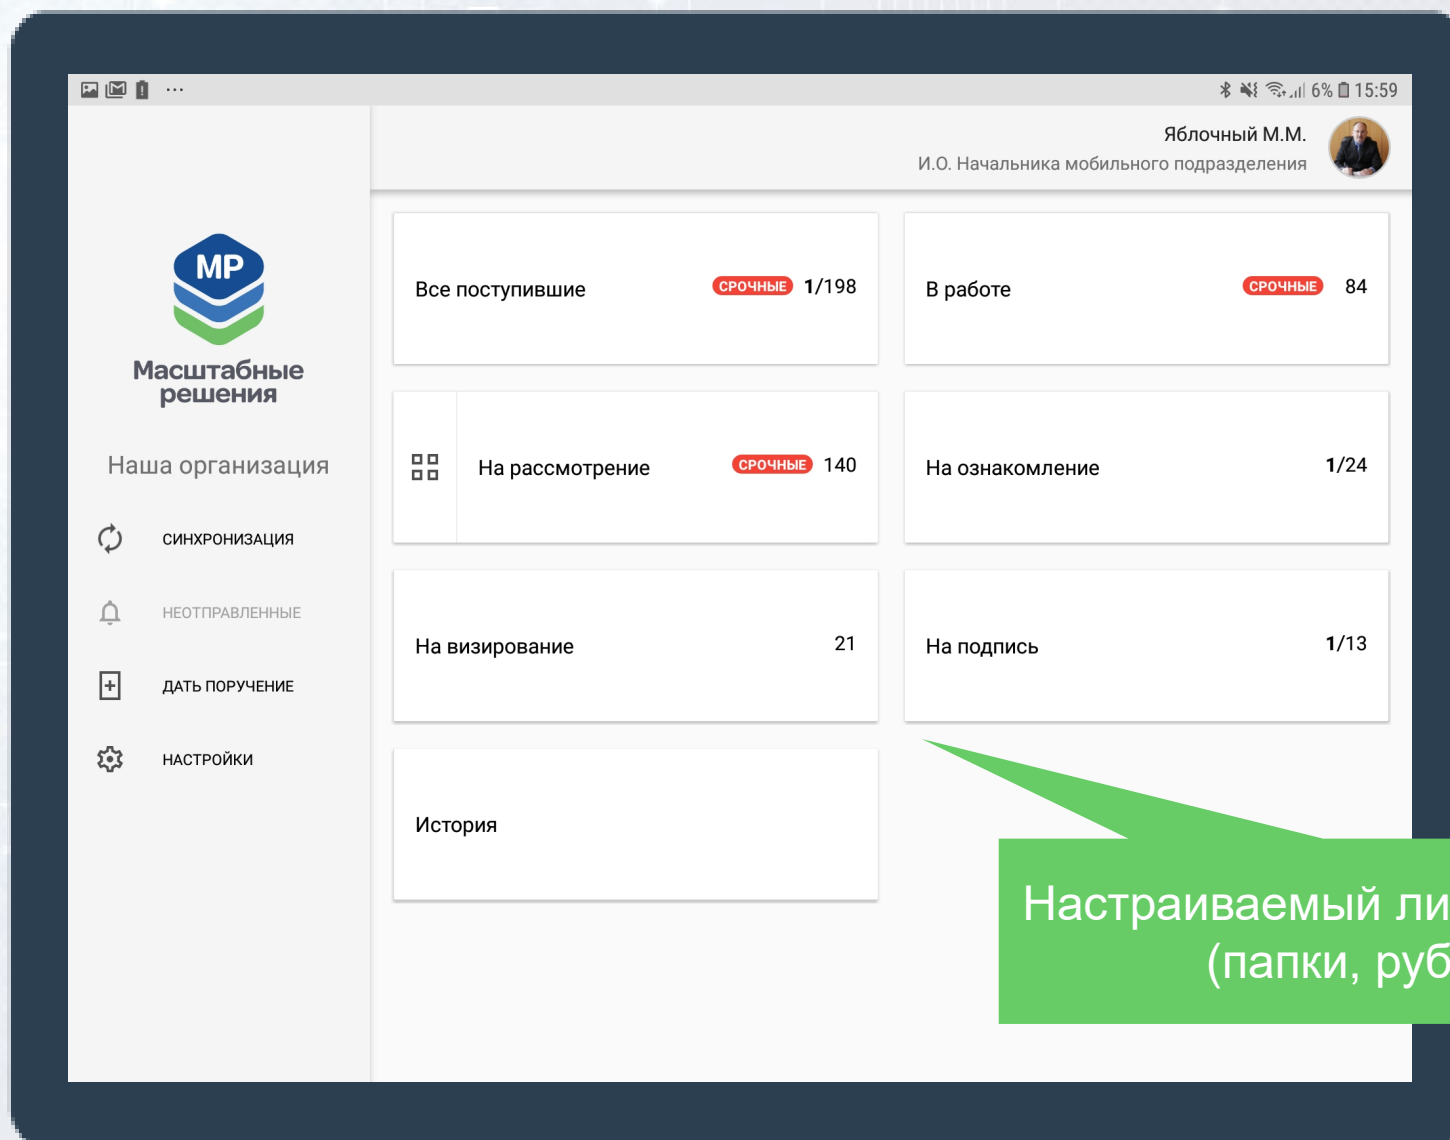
6% 15:59

Яблочный М.М.
И.О. Начальника мобильного подразделения

МР
Масштабные решения

Наша организация

СИНХРОНИЗАЦИЯ

НЕОТПРАВЛЕННЫЕ

ДАТЬ ПОРУЧЕНИЕ

НАСТРОЙКИ

Все поступившие СРОЧНЫЕ 1/198

В работе СРОЧНЫЕ 84

На рассмотрение СРОЧНЫЕ 140

На ознакомление 1/24

На визирование 21

На подпись 1/13

История

Настраиваемый ли
(папки, руб